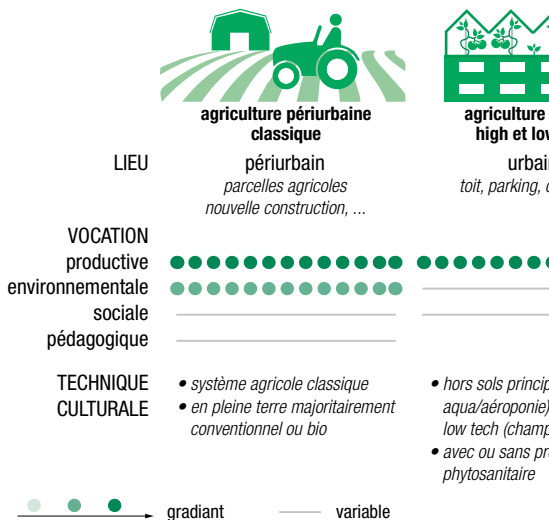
agriculture périurbaine classique

agriculture
high et low

LIEU

périurbain
parcelles agricoles
nouvelle construction, ...

urbai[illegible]
toit, parking, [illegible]

VOCATION
productive
environnementale
sociale
pédagogique

TECHNIQUE CULTURALE

• système agricole classique
• en pleine terre majoritairement conventionnel ou bio

• hors sols princip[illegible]
aqua/aéroponie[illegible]
low tech (champ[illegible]
• avec ou sans pr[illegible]
phytosanitaire

gradiant

variable